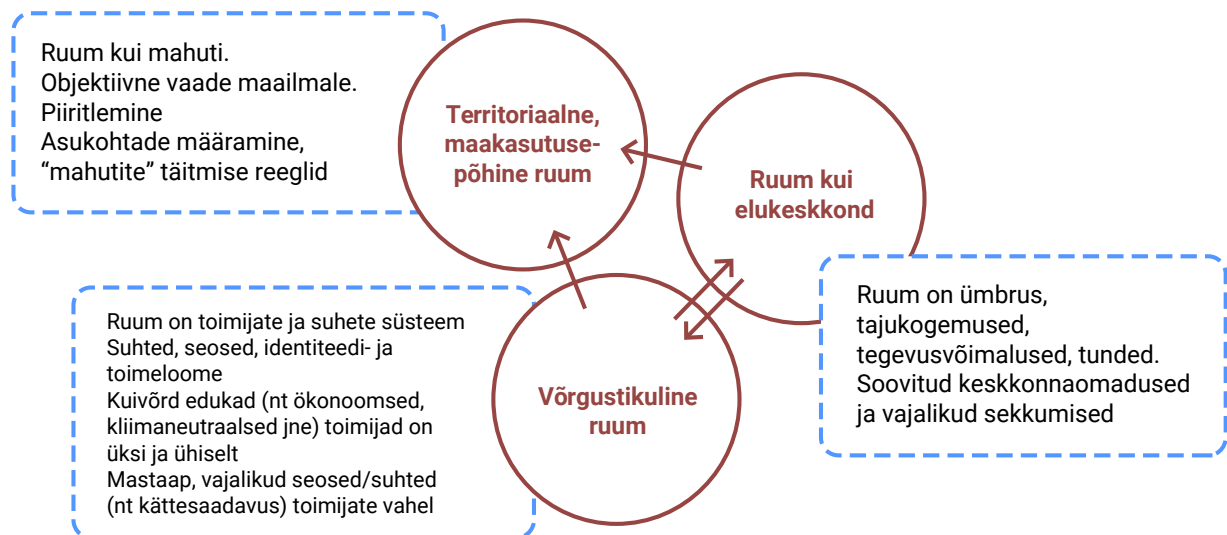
Ruum kui mahuti.
Objektiivne vaade maailmale.
Piiritlemine
Asukohtade määramine,
“mahutite” täitmise reeglid

Territoriaalne, maakasutusepõhine ruum

Ruum kui elukeskkond

Ruum on ümbrus, tajukogemused, tegevusvõimalused, tunded.
Soovitud keskkonnaomadused ja vajalikud sekkumised

Ruum on toimijate ja suhete süsteem
Suhted, seosed, identiteedi- ja toimeloome
Kuivõrd edukad (nt ökonoomsed, kliimaneutraalsed jne) toimijad on üksi ja ühiselt
Mastaap, vajalikud seosed/suhted (nt kättesaadavus) toimijate vahel

Võrgustikuline ruum